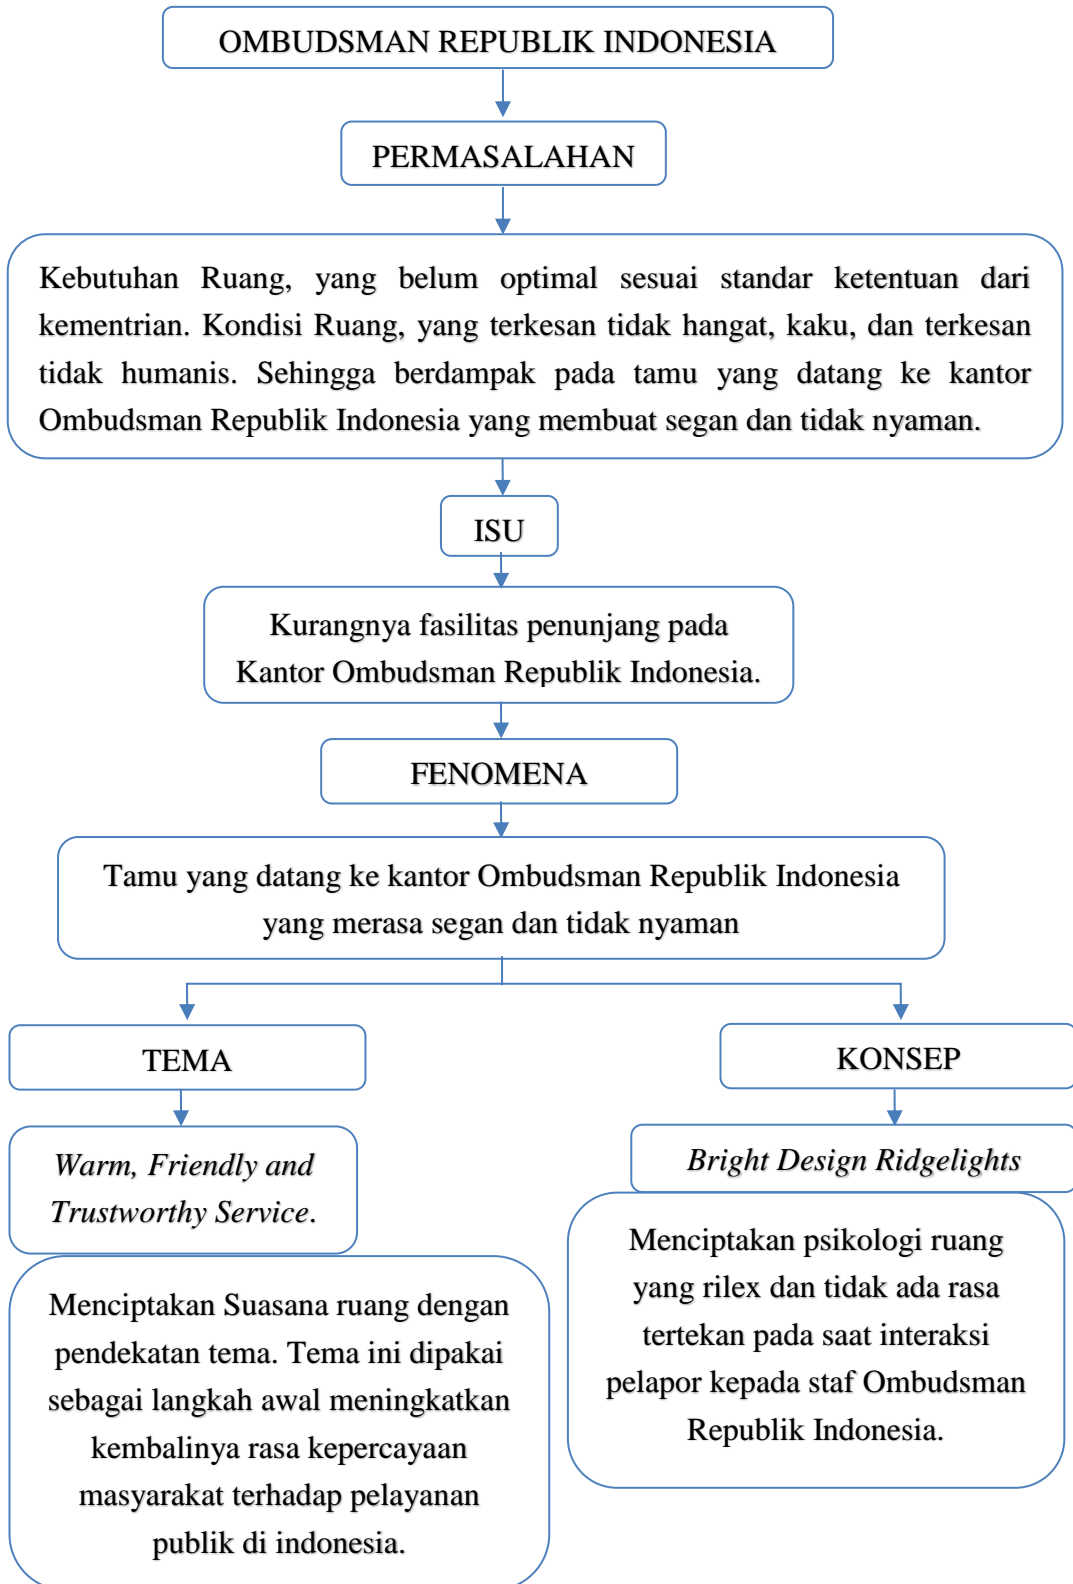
OMBUDSMAN REPUBLIK INDONESIA

PERMASALAHAN

Kebutuhan Ruang, yang belum optimal sesuai standar ketentuan dari kementrian. Kondisi Ruang, yang terkesan tidak hangat, kaku, dan terkesan tidak humanis. Sehingga berdampak pada tamu yang datang ke kantor Ombudsman Republik Indonesia yang membuat segan dan tidak nyaman.

ISU

Kurangnya fasilitas penunjang pada Kantor Ombudsman Republik Indonesia.

FENOMENA

Tamu yang datang ke kantor Ombudsman Republik Indonesia yang merasa segan dan tidak nyaman

TEMA

Warm, Friendly and Trustworthy Service.

Menciptakan Suasana ruang dengan pendekatan tema. Tema ini dipakai sebagai langkah awal meningkatkan kembalinya rasa kepercayaan masyarakat terhadap pelayanan publik di indonesia.

KONSEP

Bright Design Ridgelights

Menciptakan psikologi ruang yang rilex dan tidak ada rasa tertekan pada saat interaksi pelapor kepada staf Ombudsman Republik Indonesia.